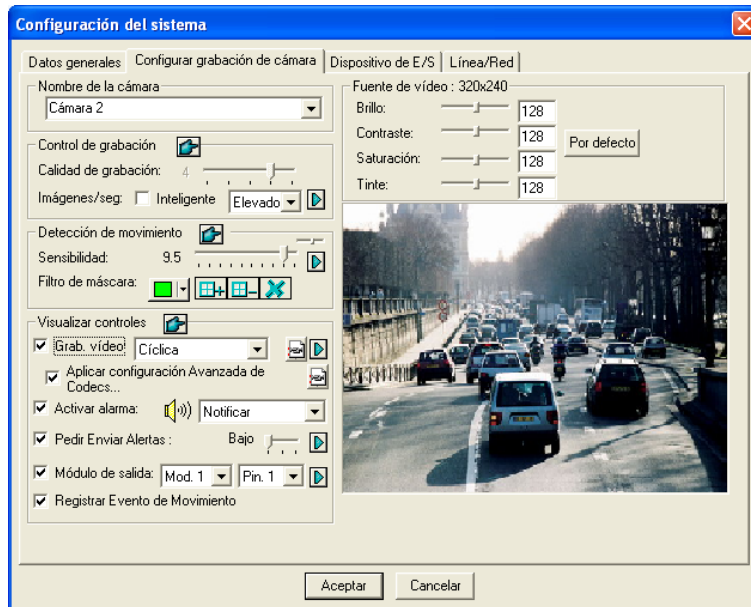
Configuración del sistema

Datos generales | Configurar grabación de cámara | Dispositivo de E/S | Línea/Red

Nombre de la cámara
Cámara 2

Control de grabación
Calidad de grabación: 4
Imágenes/seg: Inteligente Elevado

Detección de movimiento
Sensibilidad: 9.5
Filtro de máscara:

Visualizar controles
Grab. vídeo Cíclica
Aplicar configuración Avanzada de Codecs...
Activar alarma: Notificar
Pedir Enviar Alertas : Bajo
Módulo de salida: Mod. 1 Pin. 1
Registrar Evento de Movimiento

Fuente de vídeo : 320x240
Brillo: 128
Contraste: 128
Saturación: 128
Tinte: 128
Por defecto

Aceptar Cancelar